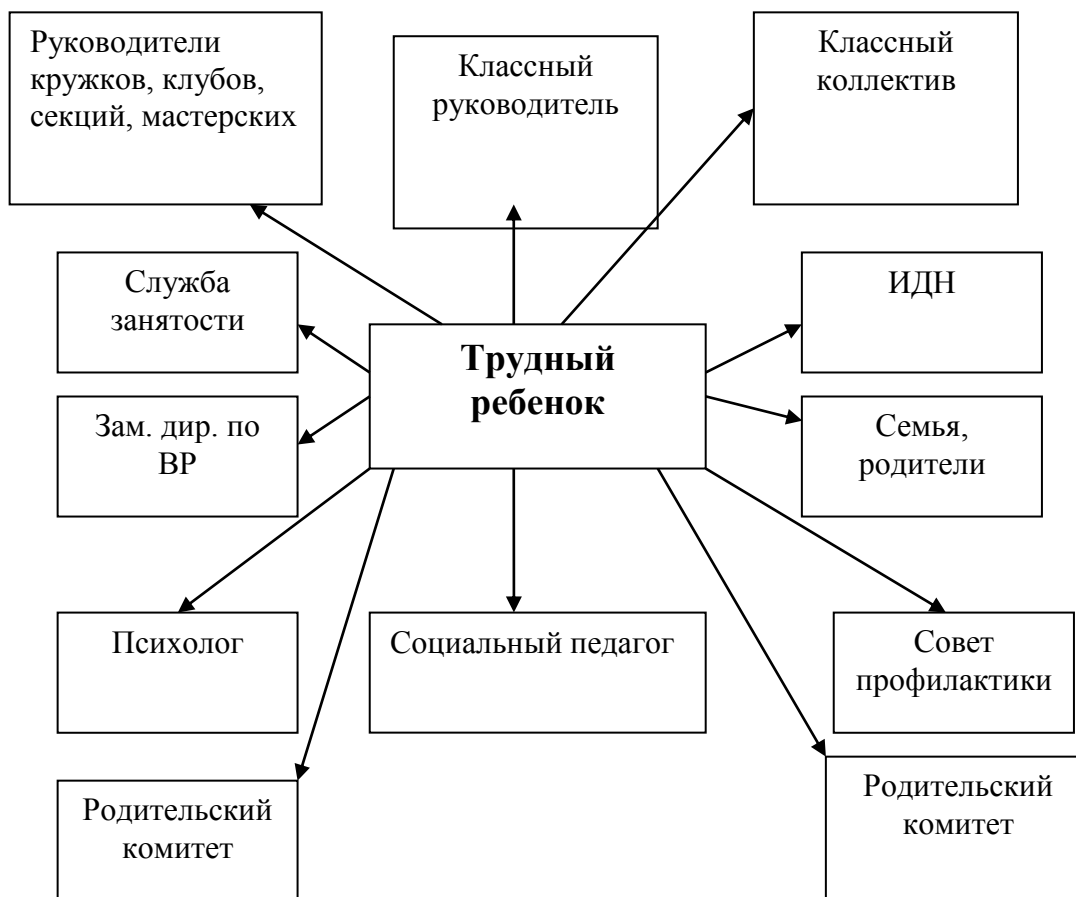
Руководители кружков, клубов, секций, мастерских

Классный руководитель

Классный коллектив

Служба занятости

Трудный ребенок

ИДН

Зам. дир. по ВР

Семья, родители

Психолог

Социальный педагог

Совет профилактики

Родительский комитет

Родительский комитет